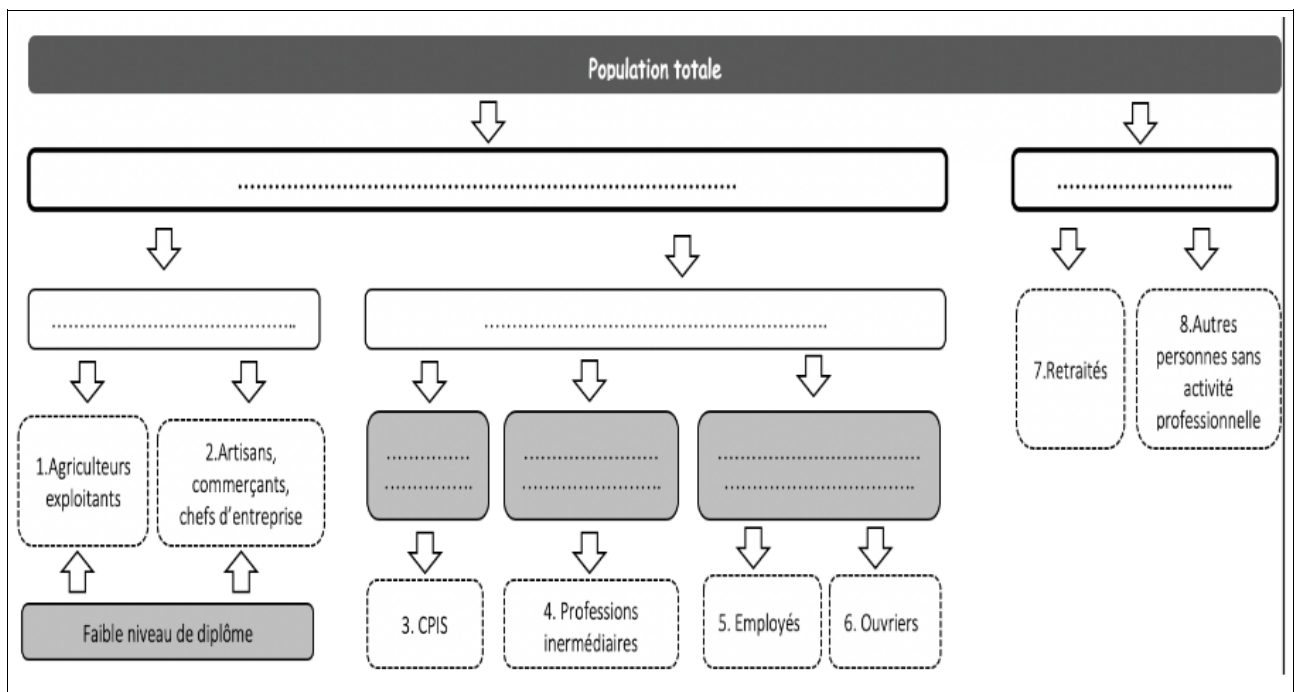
Population totale

.......................................................................................................

..................................

...............................................

.......................................................................

7.Retraités

8.Autres personnes sans activité professionnelle

1.Agriculteurs exploitants

2.Artisans, commerçants, chefs d'entreprise

...............
...............

...........................
...........................

..............................................
..............................................

Faible niveau de diplôme

3. CPIS

4. Professions inermédiaires

5. Employés

6. Ouvriers